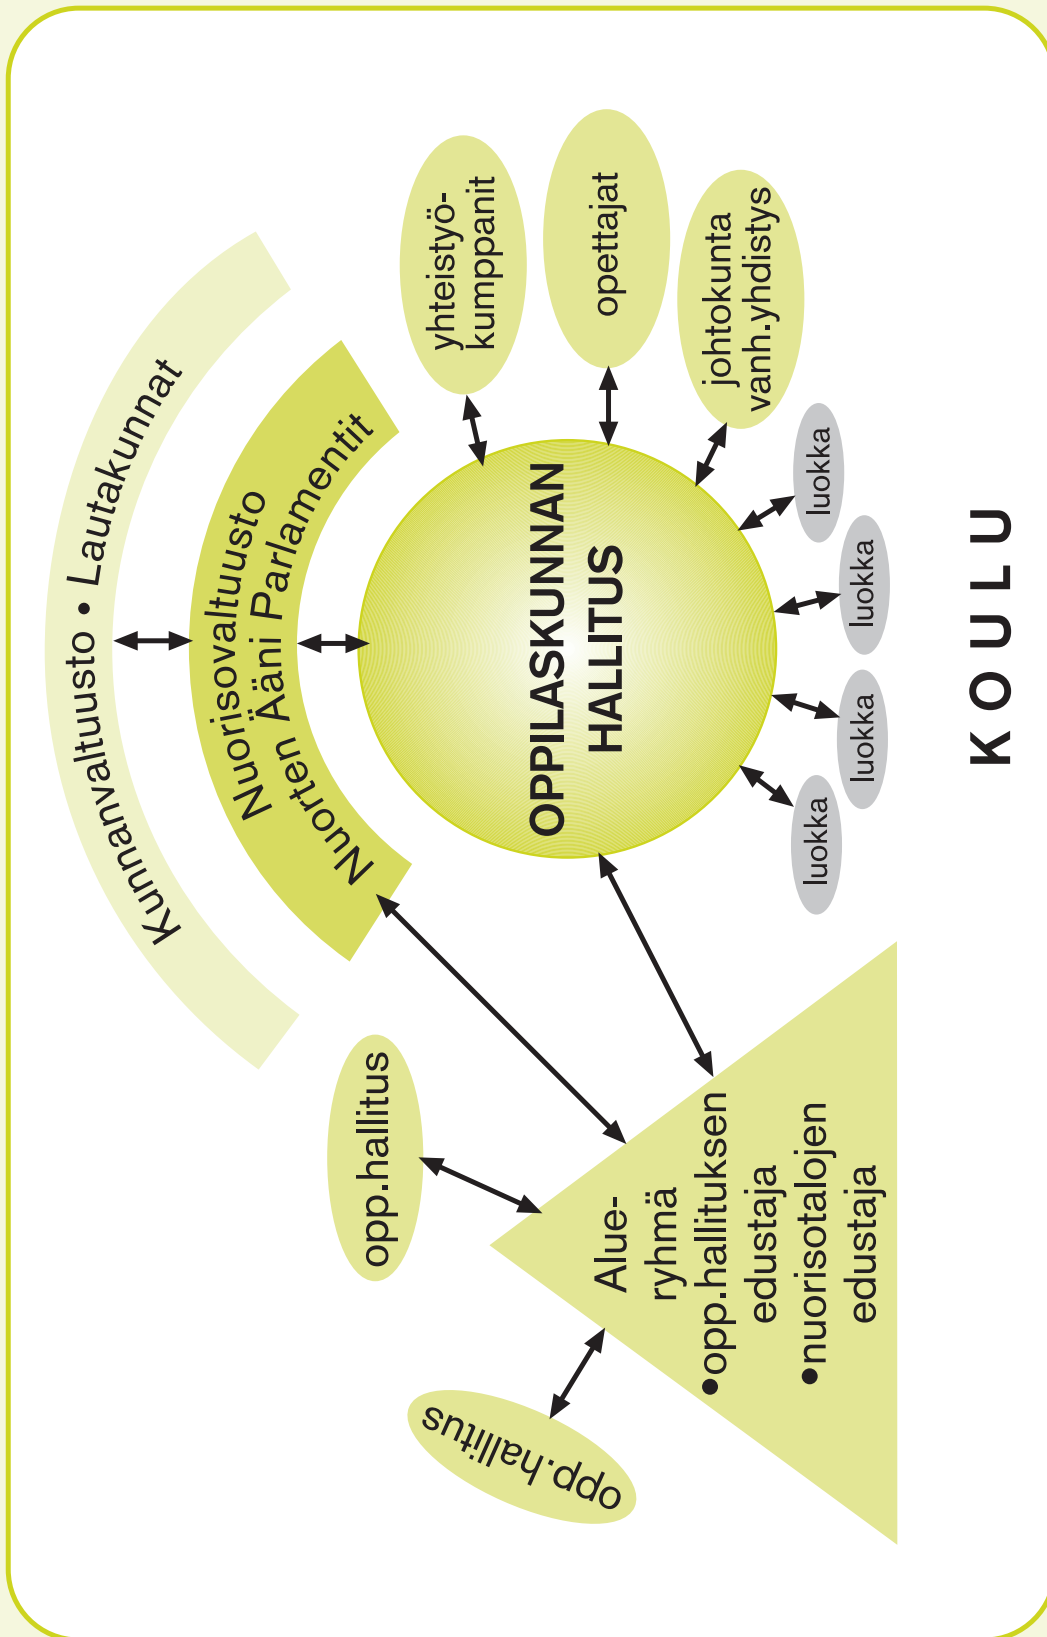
Kunnanvaltuusto • Lautakunnat

Nuorisovaltuusto

Nuorten Ääni Parlamentit

OPPILASKUNNAN HALLITUS

yhteistyökumppanit

opettajat

johtokunta vanh.yhdistys

luokka

luokka

luokka

luokka

KOULU

opp.hallitus

opp.hallitus

Alueryhmä
•opp.hallituksen edustaja
•nuorisotalojen edustaja